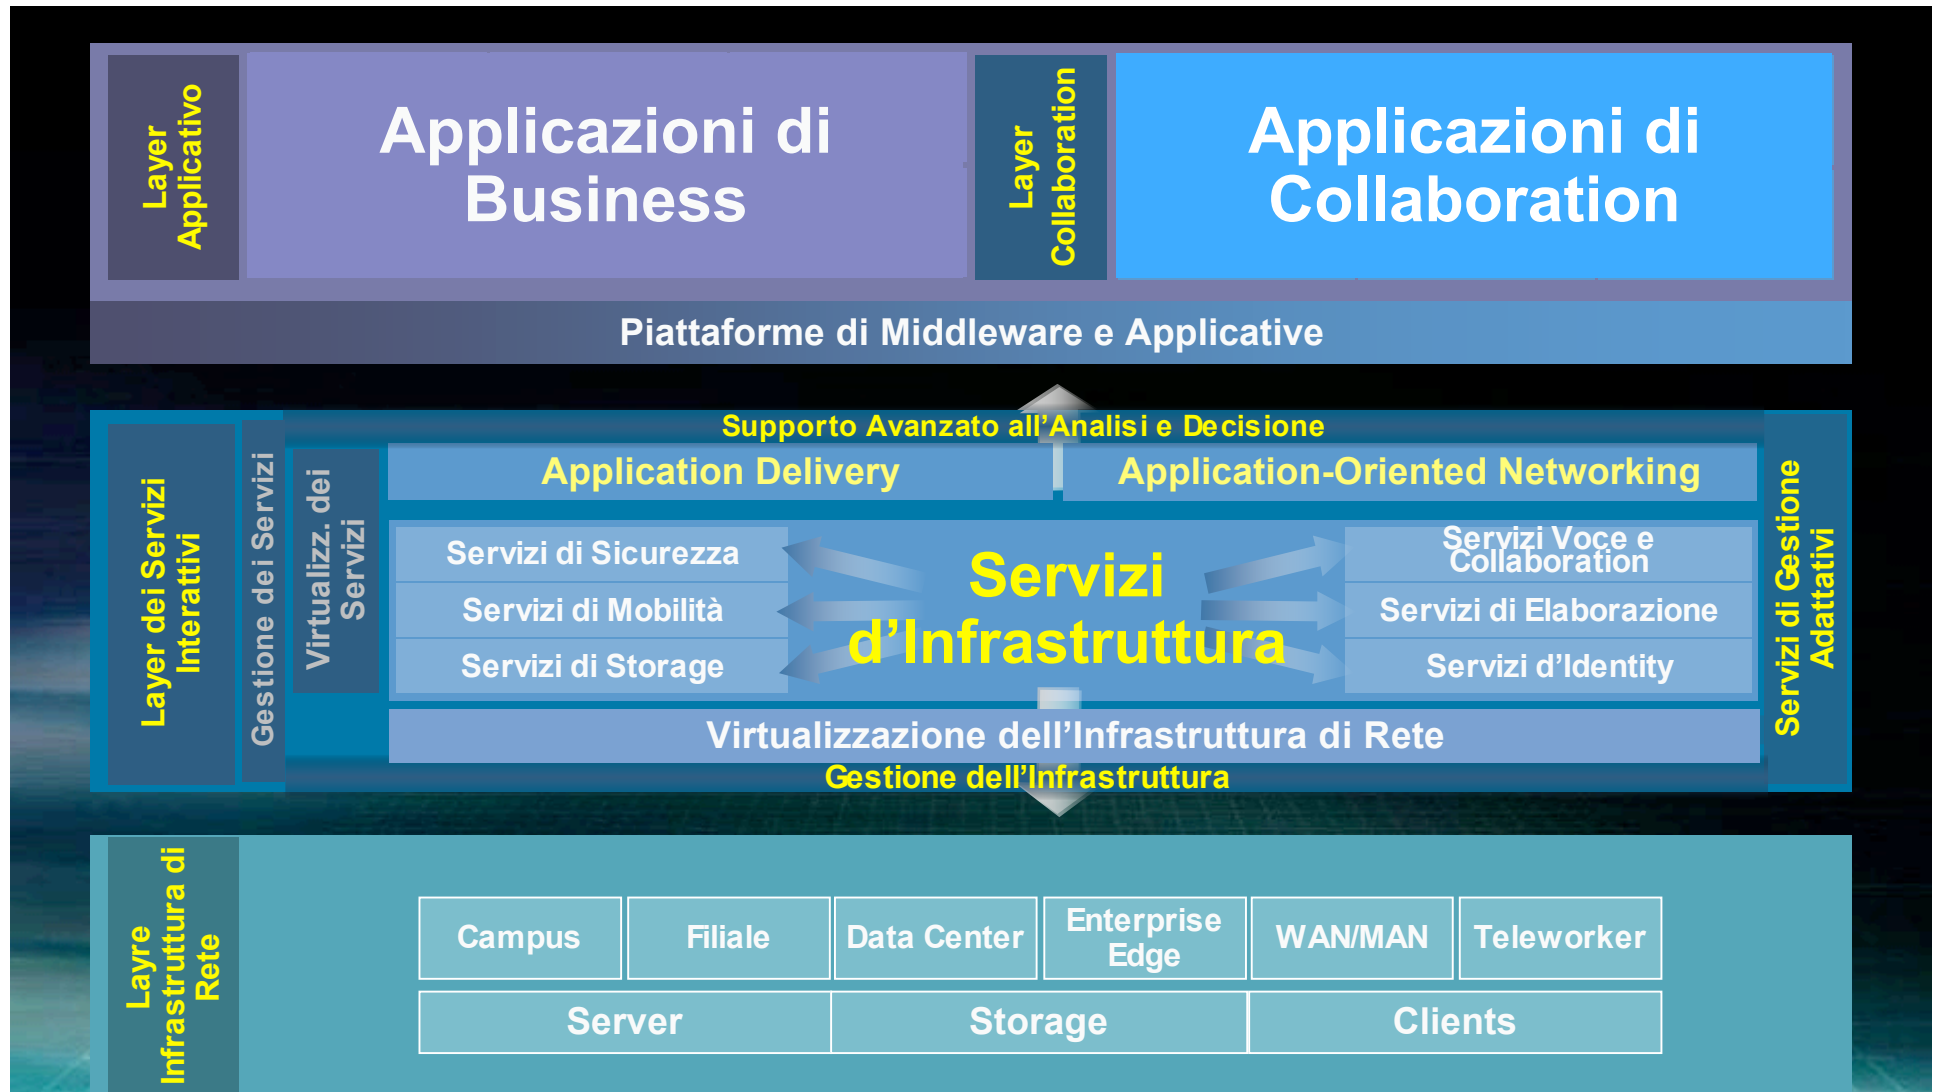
Layer Applicativo

Applicazioni di Business

Layer Collaboration

Applicazioni di Collaboration

Piattaforme di Middleware e Applicative

Layer dei Servizi Interattivi

Gestione dei Servizi

Virtualizz. dei Servizi

Supporto Avanzato all'Analisi e Decisione

Application Delivery

Application-Oriented Networking

Servizi di Sicurezza

Servizi di Mobilità

Servizi di Storage

Servizi d'Infrastruttura

Servizi Voce e Collaboration

Servizi di Elaborazione

Servizi d'Identity

Virtualizzazione dell'Infrastruttura di Rete

Gestione dell'Infrastruttura

Servizi di Gestione Adattativi

Layre Infrastruttura di Rete

| Campus | Filiale | Data Center | Enterprise Edge | WAN/MAN | Teleworker |
|---|---|---|---|---|---|

| Server | Storage | Clients |
|---|---|---|